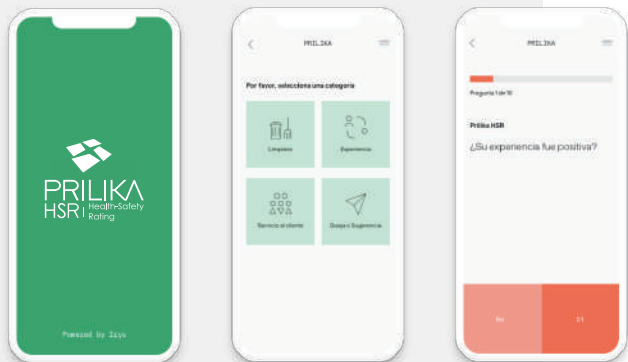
PRILIKA
HSR Health-Safety Rating

Powered by Izzy

PRILIKA

Por favor, selecciona una categoría

Limpieza

Experiencia

Servicio al cliente

Queja o Sugerencia

PRILIKA

Pregunta 1 de 10

Prilika HSR

¿Su experiencia fue positiva?

No

Sí